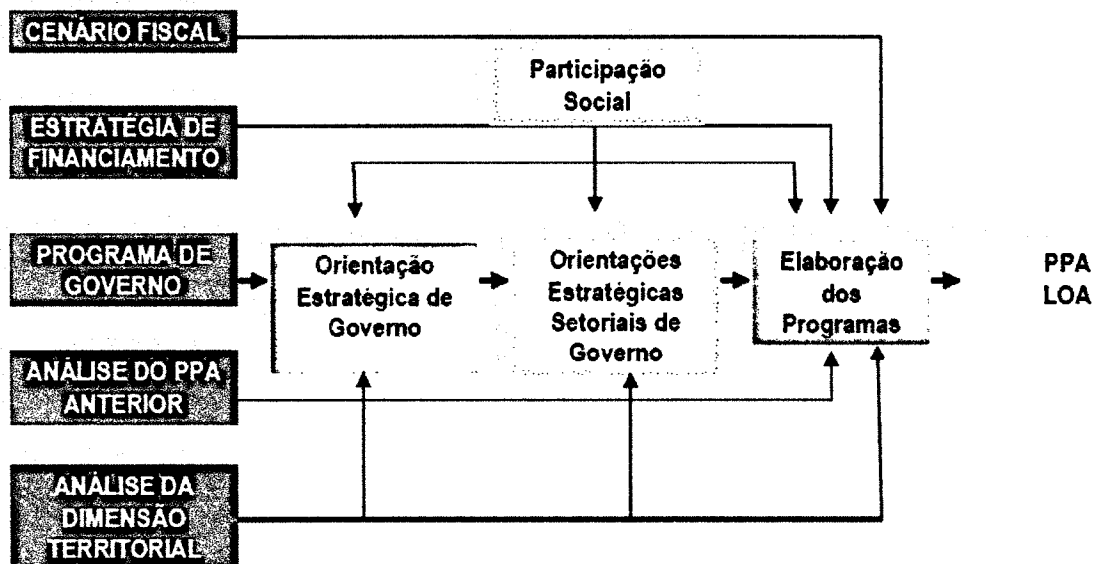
CENÁRIO FISCAL

Participação Social

ESTRATÉGIA DE FINANCIAMENTO

PROGRAMA DE GOVERNO

Orientação Estratégica de Governo

Orientações Estratégicas Setoriais de Governo

Elaboração dos Programas

PPA
LOA

ANÁLISE DO PPA ANTERIOR

ANÁLISE DA DIMENSÃO TERRITORIAL